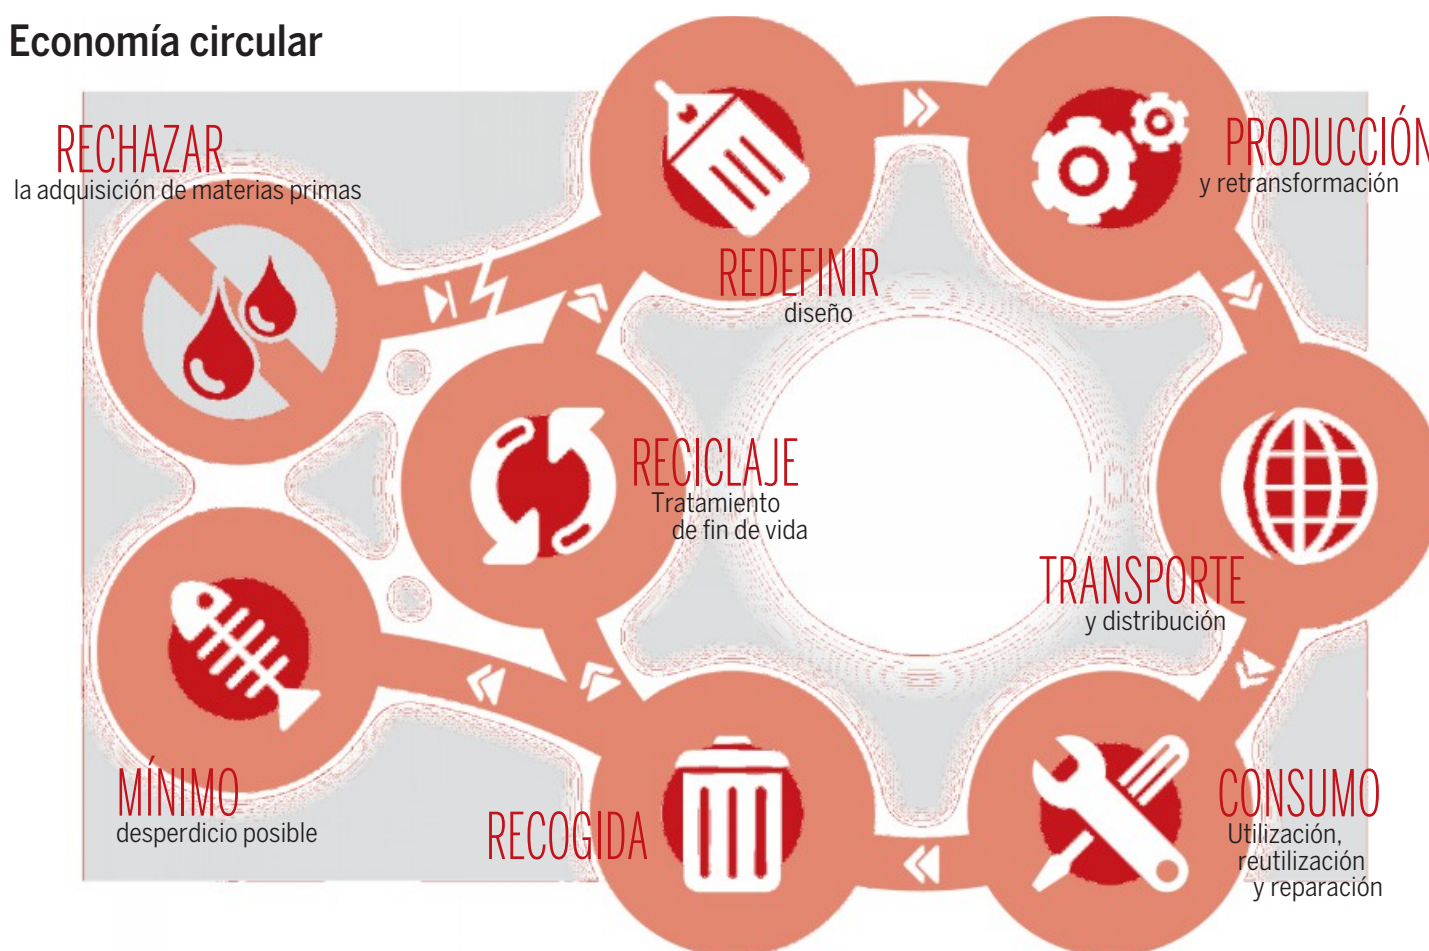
Economía circular

RECHAZAR
la adquisición de materias primas

REDEFINIR
diseño

PRODUCCIÓN
y retransformación

RECICLAJE
Tratamiento de fin de vida

TRANSPORTE
y distribución

MÍNIMO
desperdicio posible

RECOGIDA

CONSUMO
Utilización, reutilización y reparación